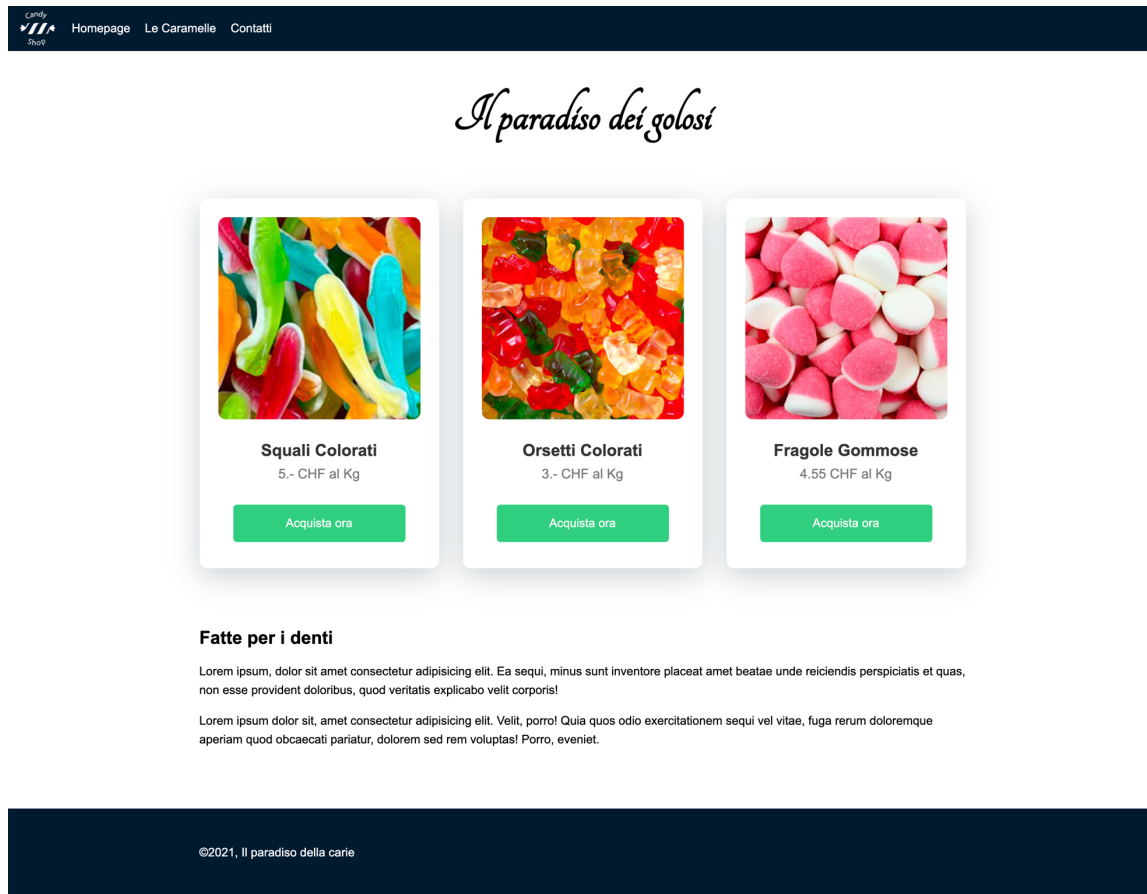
Candy Shop

Homepage Le Caramelle Contatti

Il paradiso dei golosi

Squali Colorati
5.- CHF al Kg
Acquista ora

Orsetti Colorati
3.- CHF al Kg
Acquista ora

Fragole Gommose
4.55 CHF al Kg
Acquista ora

Fatte per i denti

Lorem ipsum, dolor sit amet consectetur adipisicing elit. Ea sequi, minus sunt inventore placeat amet beatae unde reiciendis perspiciatis et quas, non esse provident doloribus, quod veritatis explicabo velit corporis!

Lorem ipsum dolor sit, amet consectetur adipisicing elit. Velit, porro! Quia quos odio exercitationem sequi vel vitae, fuga rerum doloremque aperiam quod obcaecati pariatur, dolorem sed rem voluptas! Porro, eveniet.

©2021, Il paradiso della carie